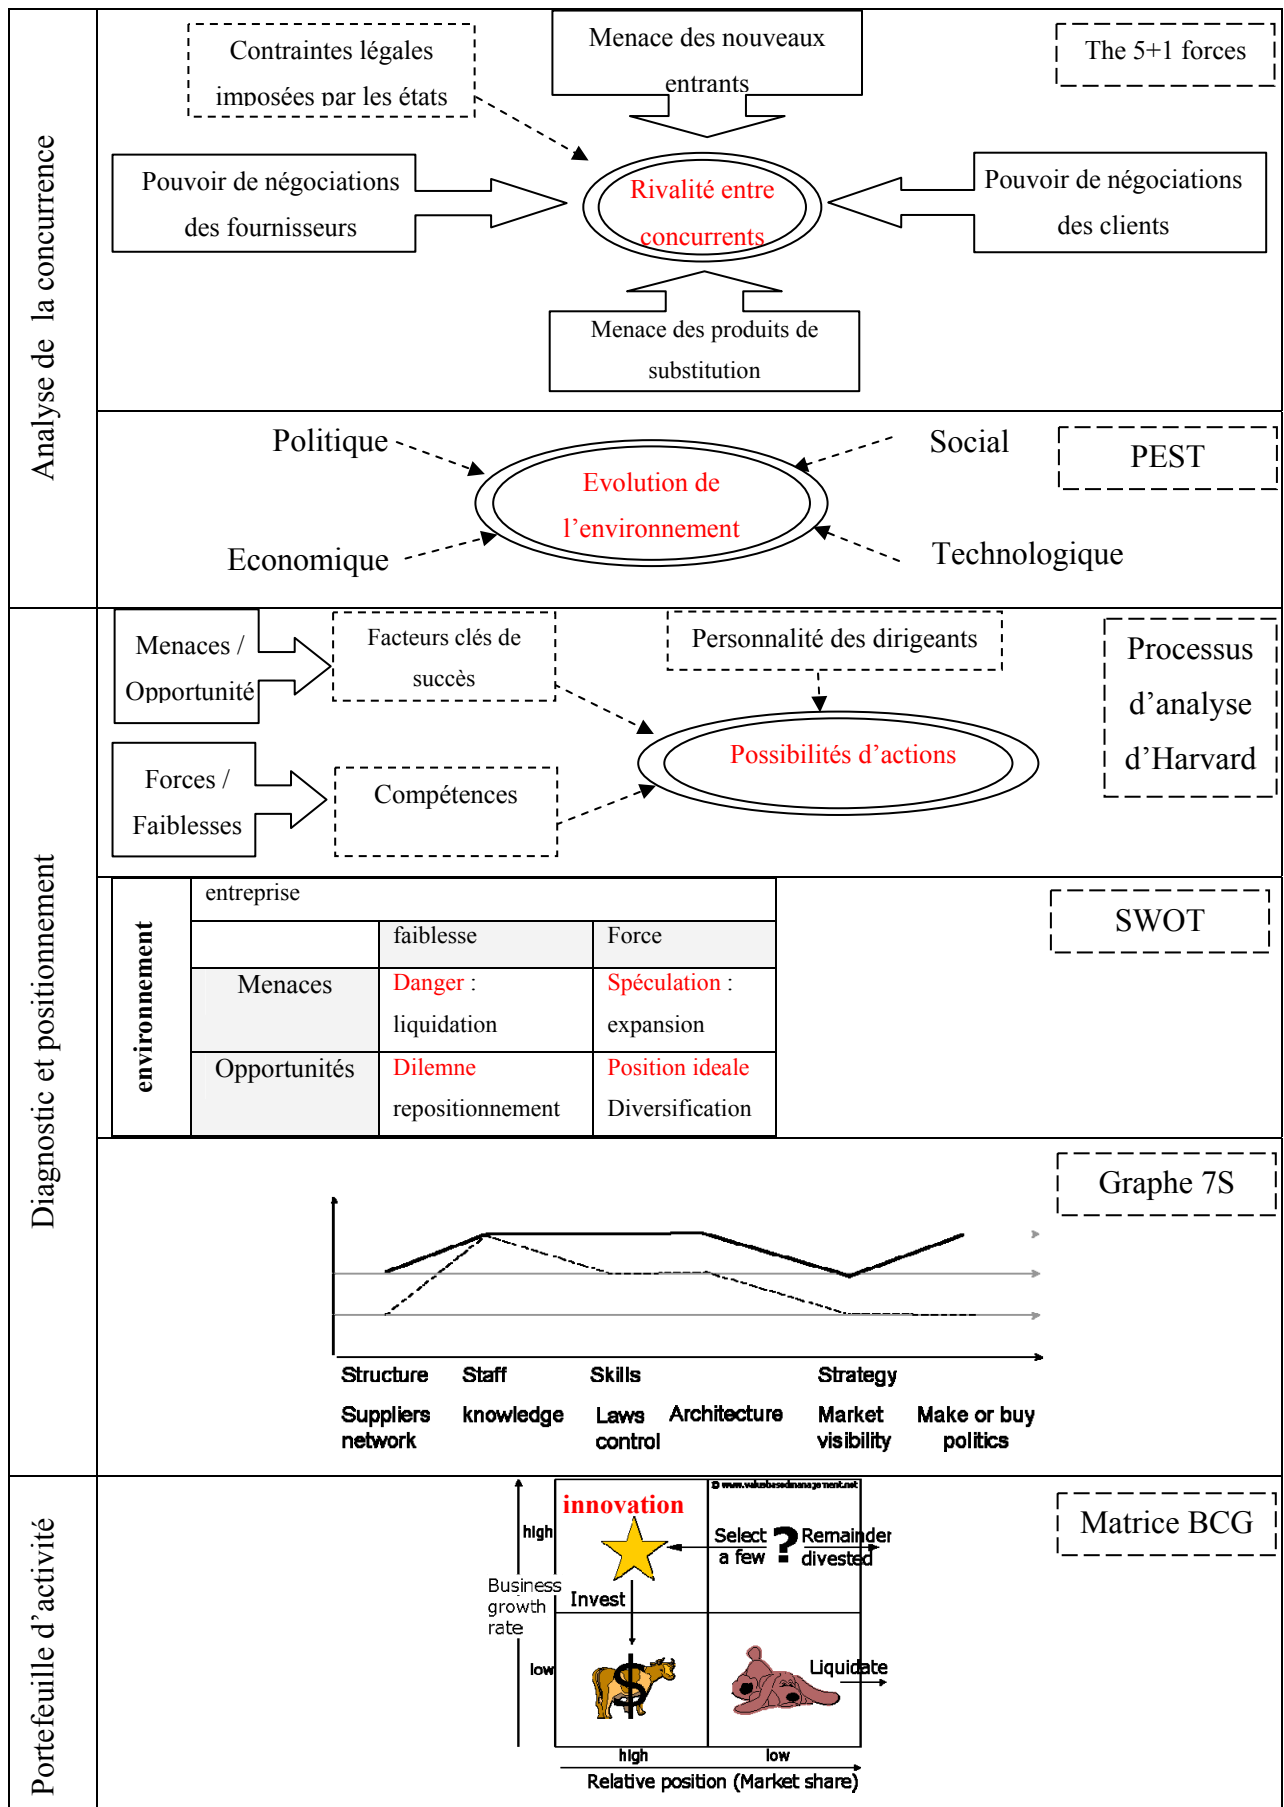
Analyse de la concurrence

Contraintes légales imposées par les états

Menace des nouveaux entrants

The 5+1 forces

Pouvoir de négociations des fournisseurs

Rivalité entre concurrents

Pouvoir de négociations des clients

Menace des produits de substitution

Politique

Social

PEST

Evolution de l'environnement

Economique

Technologique

Diagnostic et positionnement

Menaces / Opportunité

Facteurs clés de succès

Personnalité des dirigeants

Processus d'analyse d'Harvard

Possibilités d'actions

Forces / Faiblesses

Compétences

| environnement | entreprise | | |
|---|---|---|---|
| | | faiblesse | Force |
| | Menaces | Danger : liquidation | Spéculation : expansion |
| | Opportunités | Dilemne repositionnement | Position ideale Diversification |

SWOT

Graphe 7S

Structure
Suppliers network

Staff
knowledge

Skills
Laws control

Architecture

Strategy
Market visibility

Make or buy politics

Portefeuille d'activité

© www.valuebasedmanagement.net

Matrice BCG

innovation

high

Select a few

Remainder divested

Business growth rate

Invest

low

Liquidate

high

low

Relative position (Market share)